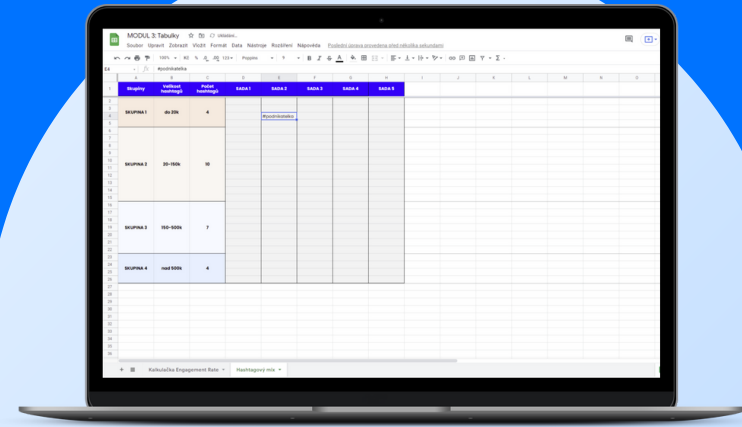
MODUL 3: Tabulky

Soubor Upravit Zobrazit Vložit Formát Data Nástroje Rozšíření Nápověda Poslední úprava provedena před několika sekundami

100% Poppins

E4 #podnikatelka

| | A | B | C | D | E | F | G | H | I | J | K | L | M | N | O |
|---|---|---|---|---|---|---|---|---|---|---|---|---|---|---|---|
| 1 | Skupiny | Velikost hashtagů | Počet hashtagů | SADA 1 | SADA 2 | SADA 3 | SADA 4 | SADA 5 | | | | | | | |
| 4 | SKUPINA 1 | do 20k | 4 | | #podnikatelka | | | | | | | | | | |
| | SKUPINA 2 | 20-150k | 10 | | | | | | | | | | | | |
| | SKUPINA 3 | 150-500k | 7 | | | | | | | | | | | | |
| | SKUPINA 4 | nad 500k | 4 | | | | | | | | | | | | |

Kalkulačka Engagement Rate
Hashtagový mix